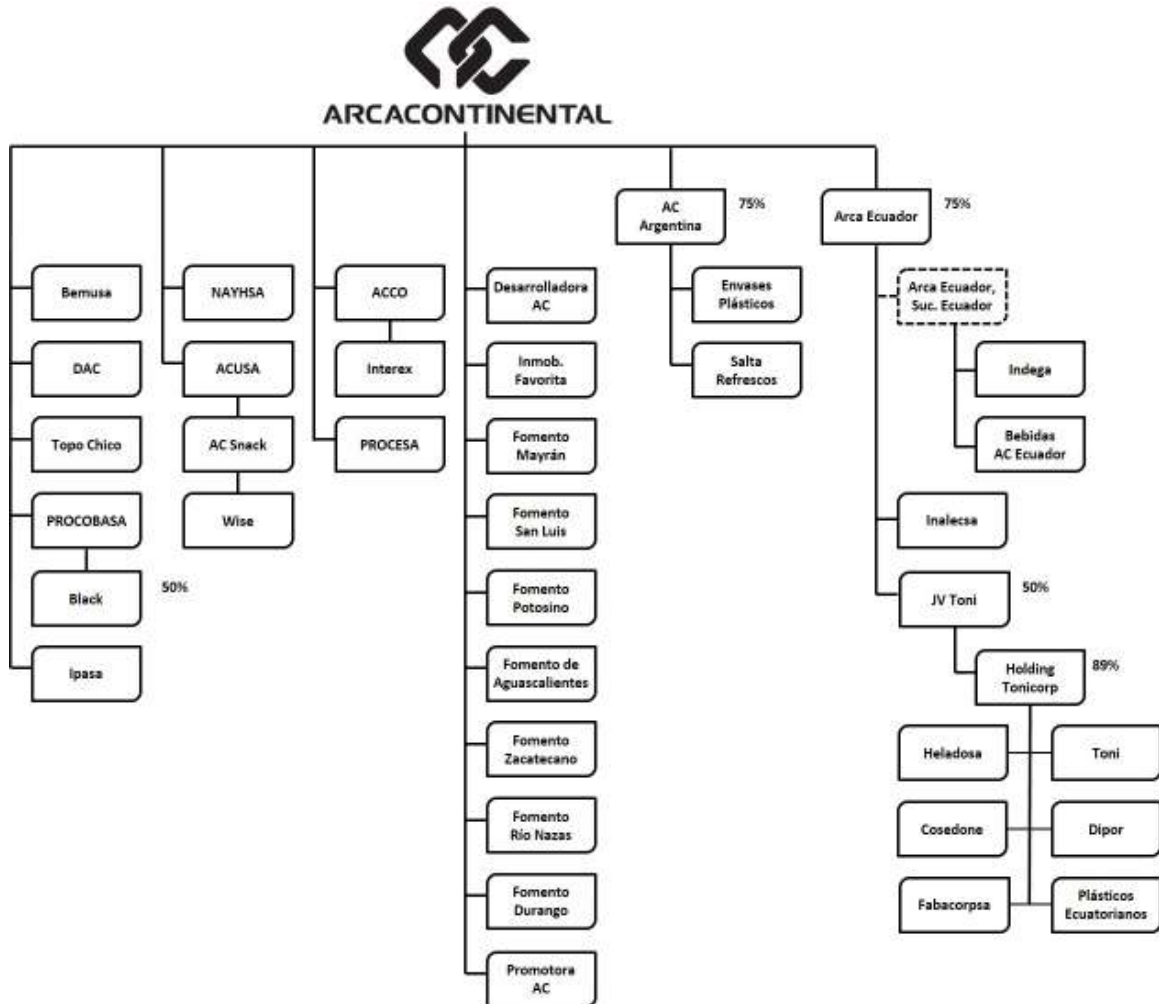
ARCACONTINENTAL

Bemusa
DAC
Topo Chico
PROCOBASA
Black
50%
Ipasa

NAYHSA
ACUSA
AC Snack
Wise

ACCO
Interex
PROCESA

Desarrolladora AC
Inmob. Favorita
Fomento Mayrán
Fomento San Luis
Fomento Potosino
Fomento de Aguascalientes
Fomento Zacatecano
Fomento Río Nazas
Fomento Durango
Promotora AC

AC Argentina
75%
Envases Plásticos
Salta Refrescos

Arca Ecuador
75%
Arca Ecuador, Suc. Ecuador
Indega
Bebidas AC Ecuador
Inalecsa
JV Toni
50%
Holding Tonicorp
89%
Heladosa
Toni
Cosedone
Dipor
Fabacorpsa
Plásticos Ecuatorianos